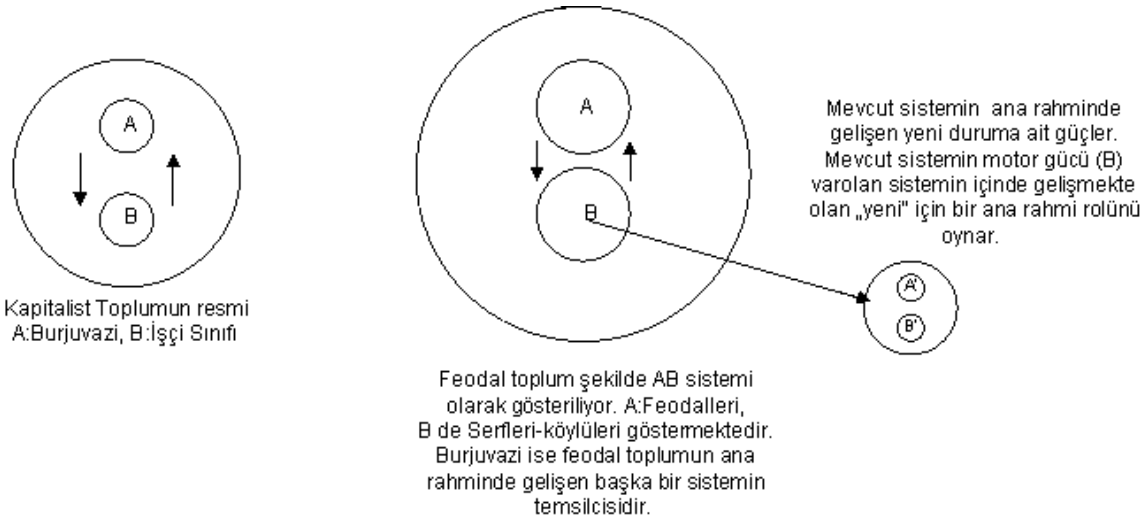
A

B

Kapitalist Toplumun resmi
A:Burjuvazi, B:İşçi Sınıfı

A

B

Mevcut sistemin ana rahminde gelişen yeni duruma ait güçler. Mevcut sistemin motor gücü (B) varolan sistemin içinde gelişmekte olan „yeni" için bir ana rahmi rolünü oynar.

A'

B'

Feodal toplum şekilde AB sistemi olarak gösteriliyor. A:Feodalleri, B de Serfleri-köylüleri göstermektedir. Burjuvazi ise feodal toplumun ana rahminde gelişen başka bir sistemin temsilcisidir.